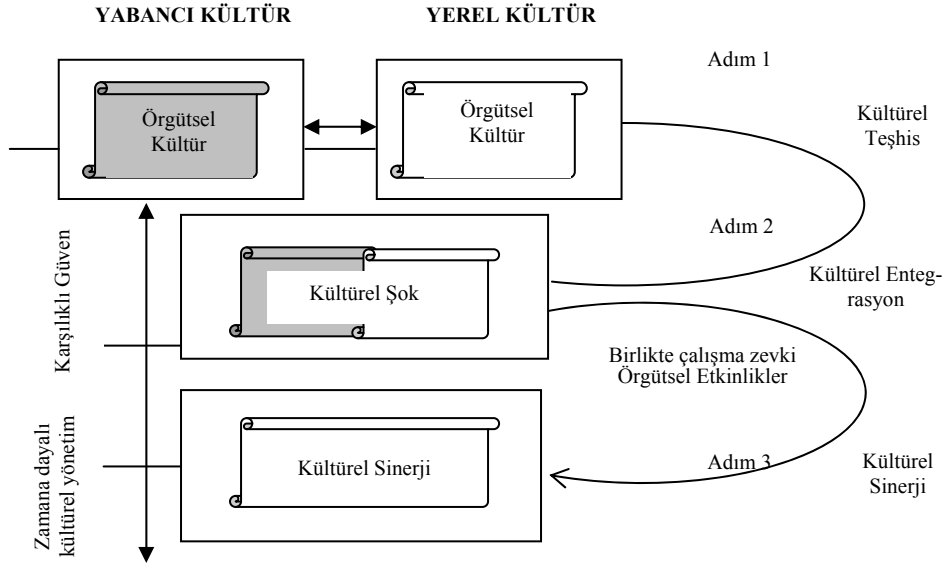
YABANCI KÜLTÜR

YEREL KÜLTÜR

Adım 1

Örgütsel Kültür

Örgütsel Kültür

Kültürel Teşhis

Adım 2

Karşılıklı Güven

Kültürel Şok

Kültürel Entegrasyon

Birlikte çalışma zevki
Örgütsel Etkinlikler

Zamana dayalı kültürel yönetim

Kültürel Sinerji

Adım 3

Kültürel Sinerji